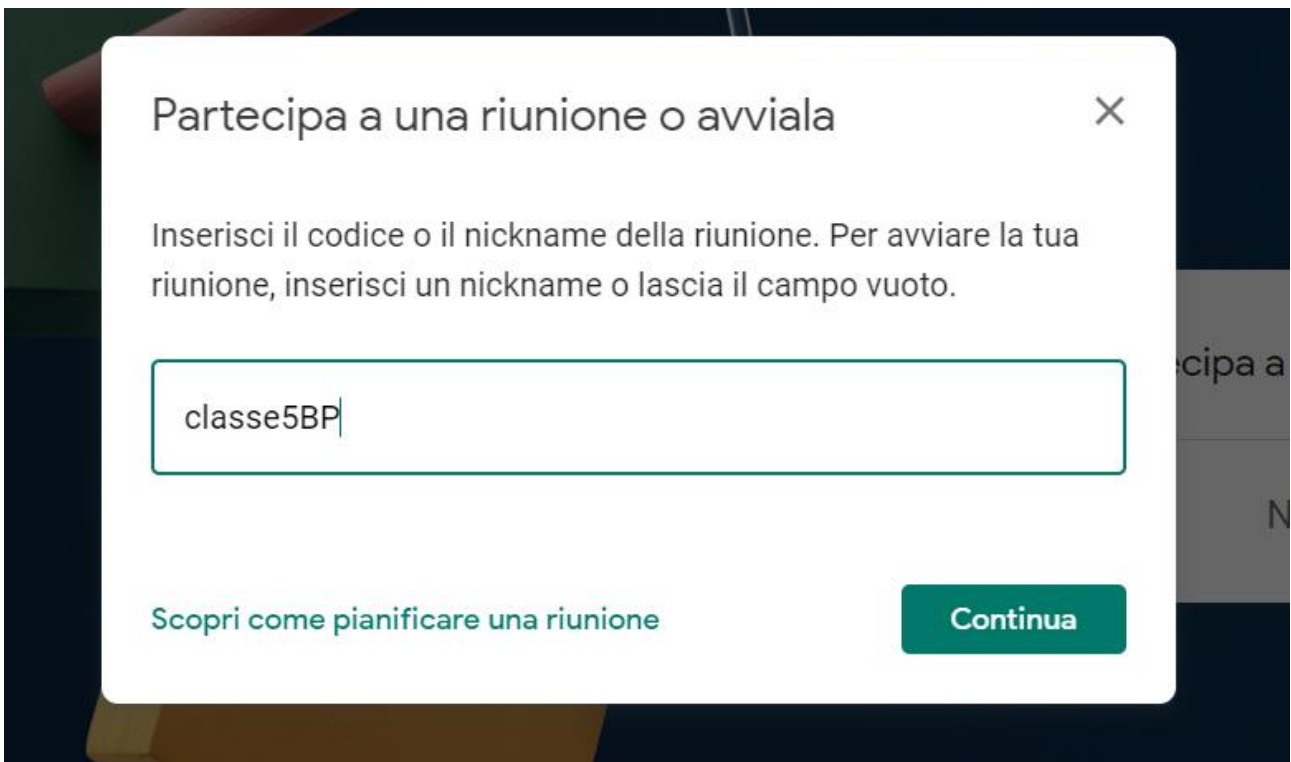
Partecipa a una riunione o avviala

×

Inserisci il codice o il nickname della riunione. Per avviare la tua riunione, inserisci un nickname o lascia il campo vuoto.

classe5BP

Scopri come pianificare una riunione

Continua

ecipa a

N